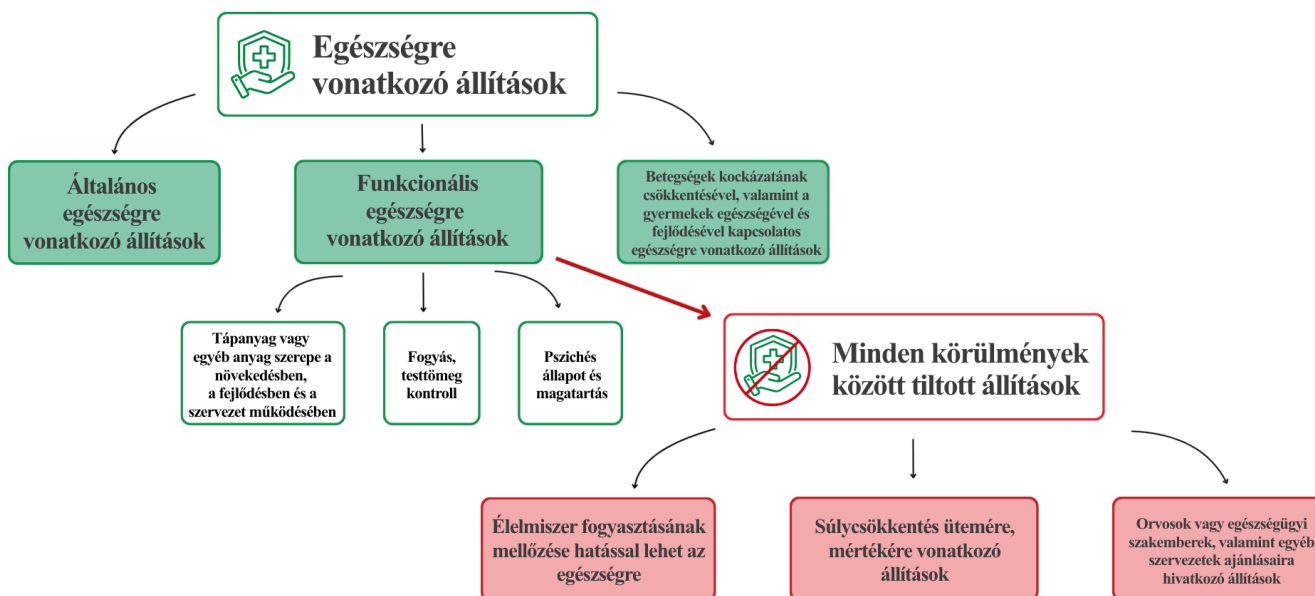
Egészségre vonatkozó állítások

Általános egészségre vonatkozó állítások

Funkcionális egészségre vonatkozó állítások

Betegségek kockázatának csökkentésével, valamint a gyermekek egészségével és fejlődésével kapcsolatos egészségre vonatkozó állítások

Tápanyag vagy egyéb anyag szerepe a növekedésben, a fejlődésben és a szervezet működésében

Fogyás, testtömeg kontroll

Pszichés állapot és magatartás

Minden körülmények között tiltott állítások

Élelmiszer fogyasztásának mellőzése hatással lehet az egészségre

Súlycsökkentés ütemére, mértékére vonatkozó állítások

Orvosok vagy egészségügyi szakemberek, valamint egyéb szervezetek ajánlásaira hivatkozó állítások